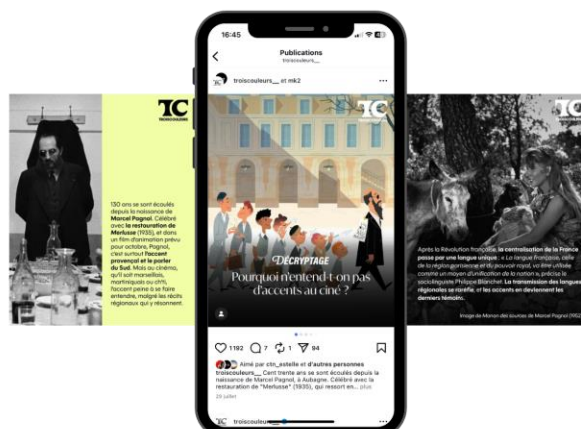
16:45

Publications
troiscouleurs__

troiscouleurs__ et mk2

TC

DÉCRYPTAGE
Pourquoi n'entend-t-on pas d'accents au ciné ?

1192 7 1 94

Aimé par ctn_astelle et d'autres personnes
troiscouleurs__ Cent trente ans se sont écoulés depuis la naissance de Marcel Pagnol, à Aubagne. Célébré avec la restauration de "Merlusse" (1935), qui ressort en... plus
20 juillet

TC troiscouleurs__

TC

130 ans se sont écoulés depuis la naissance de Marcel Pagnol. Célébré avec la restauration de Merlusse (1935), et dans un film d'animation prévu pour octobre, Pagnol, c'est surtout l'accent provençal et le parler du Sud. Mais au cinéma, qu'il soit marseillais, martiniquais ou ch'ti, l'accent peine à se faire entendre, malgré les récits régionaux qui y résonnent.

TC

Après la Révolution française, la centralisation de la France passe par une langue unique : « La langue française, celle de la région parisienne et du pouvoir royal, va être utilisée comme un moyen d'unification de la nation », précise le sociolinguiste Philippe Blanchet. La transmission des langues régionales se raréfie, et les accents en deviennent les derniers témoins.

Image de Manon des sources de Marcel Pagnol (1952)